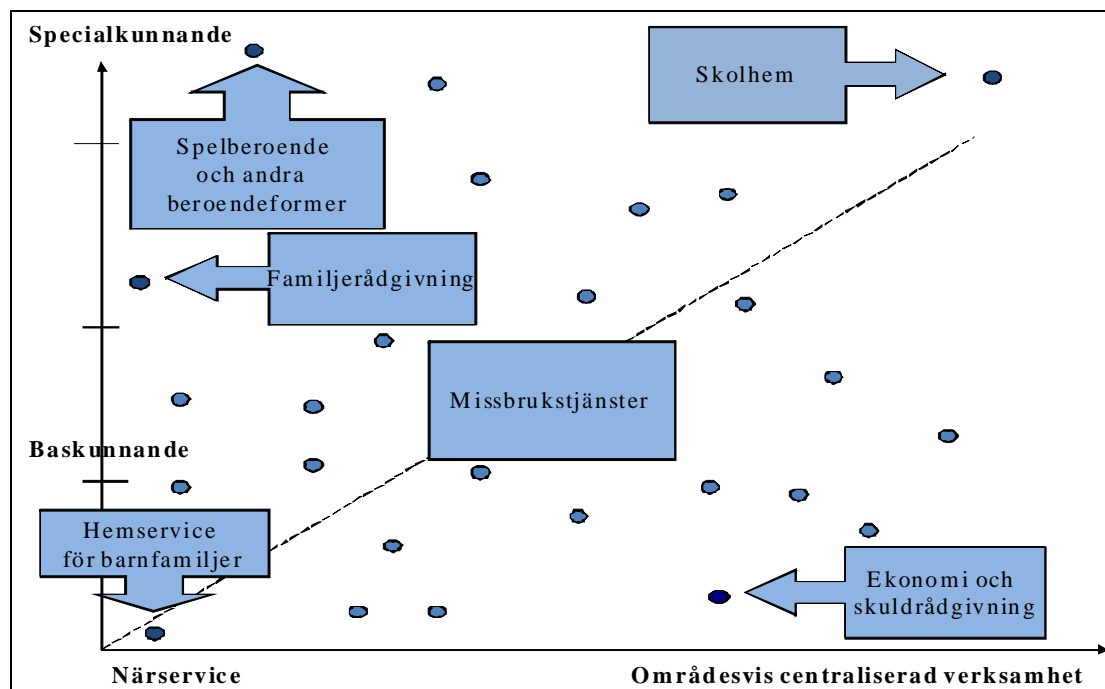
Specialkunnande

Skolhem

Spelberoende och andra beroendeformer

Familjerådgivning

Missbrukstjänster

Baskunnande

Hemservice för barnfamiljer

Ekonomi och skuldrådgivning

Närservice

Områdesvis centraliserad verksamhet